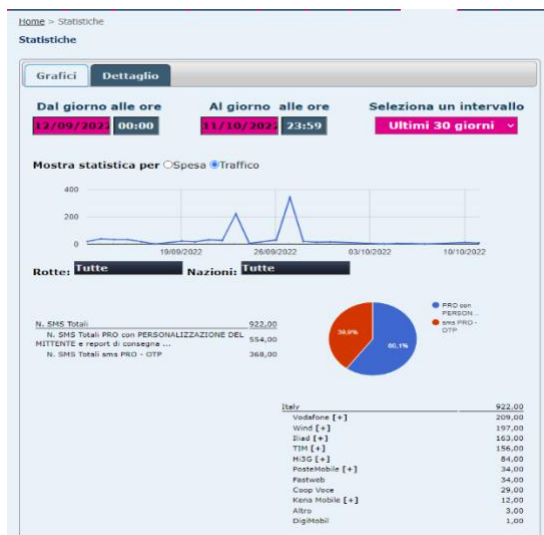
Home > Statistiche

Statistiche

Grafici | Dettaglio

Dal giorno alle ore
12/09/202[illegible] 00:00

Al giorno alle ore
11/10/202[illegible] 23:59

Seleziona un intervallo
Ultimi 30 giorni

Mostra statistica per ○Spesa ●Traffico

400
200
0
19/09/2022
26/09/2022
03/10/2022
10/10/2022

Rotte: Tutte
Nazioni: Tutte

| N. SMS Totali | 922,00 |
|---|---|
| N. SMS Totali PRO con PERSONALIZZAZIONE DEL MITTENTE e report di consegna ... | 554,00 |
| N. SMS Totali sms PRO - OTP | 368,00 |

PRO con PERSON...
sms PRO - OTP
39,9%
60,1%

| Italy | 922,00 |
|---|---|
| Vodafone [+] | 209,00 |
| Wind [+] | 197,00 |
| Iliad [+] | 163,00 |
| TIM [+] | 156,00 |
| H3G [+] | 84,00 |
| PosteMobile [+] | 34,00 |
| Fastweb | 34,00 |
| Coop Voce | 29,00 |
| Kena Mobile [+] | 12,00 |
| Altro | 3,00 |
| DigiMobil | 1,00 |